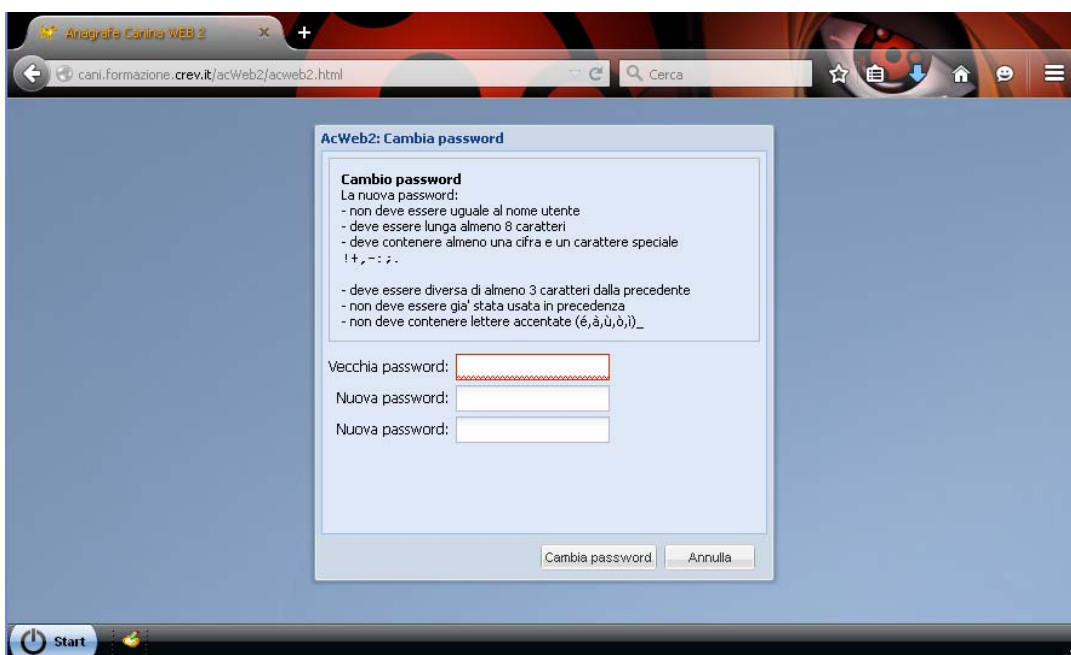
Anagrafe Canina WEB 2

cani.formazione.crev.it/acWeb2/acweb2.html

Cerca

AcWeb2: Cambia password

Cambio password
La nuova password:
- non deve essere uguale al nome utente
- deve essere lunga almeno 8 caratteri
- deve contenere almeno una cifra e un carattere speciale
!+,-:;.

- deve essere diversa di almeno 3 caratteri dalla precedente
- non deve essere gia' stata usata in precedenza
- non deve contenere lettere accentate (é,à,ù,ò,ì)_

Vecchia password:
Nuova password:
Nuova password:

Cambia password
Annulla

Start